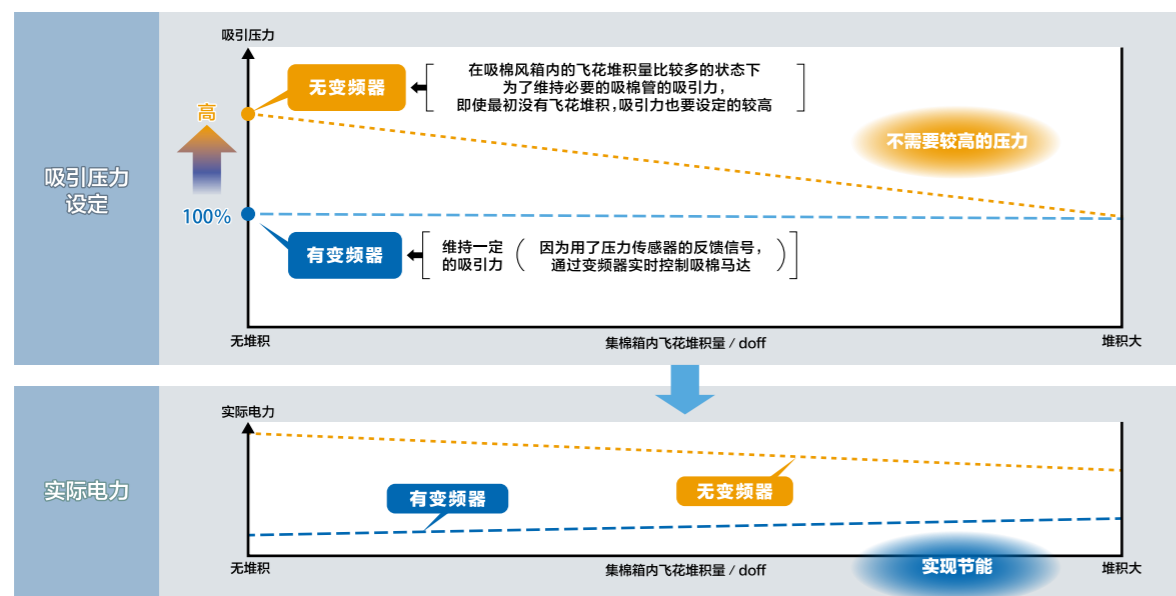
吸引压力设定

吸引压力

无变频器

在吸棉风箱内的飞花堆积量比较多的状态下
为了维持必要的吸棉管的吸引力，
即使最初没有飞花堆积，吸引力也要设定的较高

高

不需要较高的压力

100%

有变频器

维持一定的吸引力

因为用了压力传感器的反馈信号，
通过变频器实时控制吸棉马达

无堆积

集棉箱内飞花堆积量 / doff

堆积大

实际电力

实际电力

有变频器

无变频器

无堆积

集棉箱内飞花堆积量 / doff

实现节能

堆积大